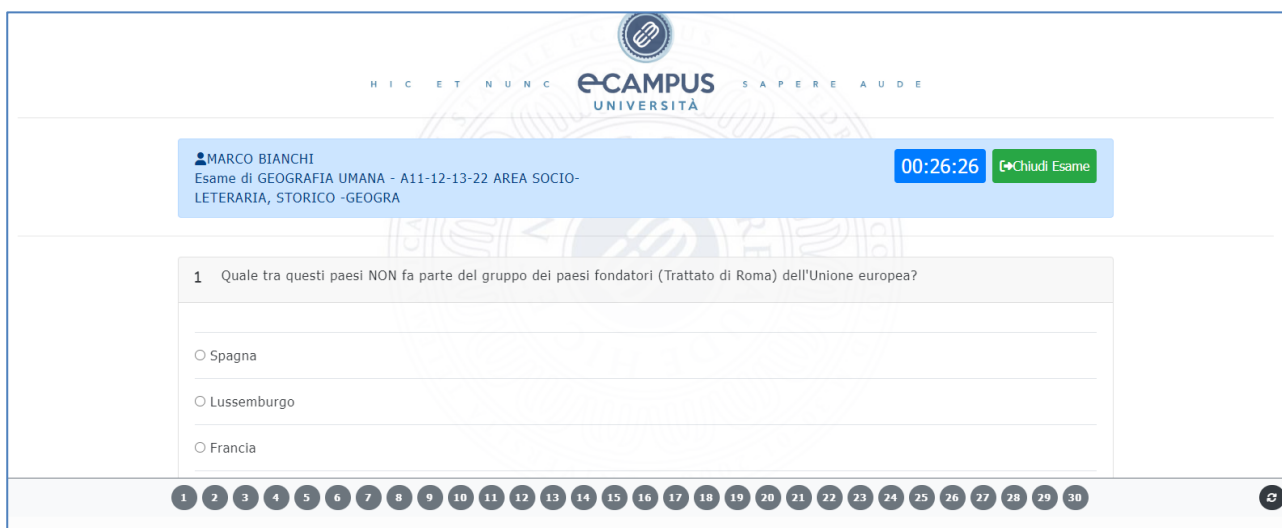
HIC ET NUNC eCAMPUS SAPERE AUDE
UNIVERSITÀ

MARCO BIANCHI
Esame di GEOGRAFIA UMANA - A11-12-13-22 AREA SOCIO-LETERARIA, STORICO -GEOGRA

00:26:26 Chiudi Esame

1 Quale tra questi paesi NON fa parte del gruppo dei paesi fondatori (Trattato di Roma) dell'Unione europea?

○ Spagna

○ Lussemburgo

○ Francia

1 2 3 4 5 6 7 8 9 10 11 12 13 14 15 16 17 18 19 20 21 22 23 24 25 26 27 28 29 30